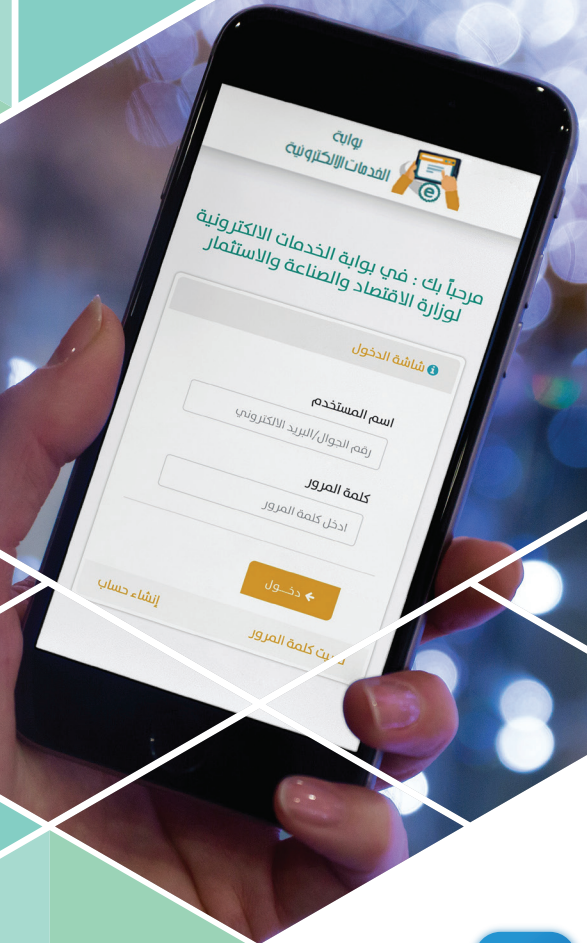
بوابة
الخدمات الالكترونية

مرحباً بك : في بوابة الخدمات الالكترونية
لوزارة الاقتصاد والصناعة والاستثمار

شاشة الدخول

اسم المستخدم
رقم الجوال/البريد الالكتروني

كلمة المرور
ادخل كلمة المرور

دخـــول

إنشاء حساب

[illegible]يت كلمة المرور